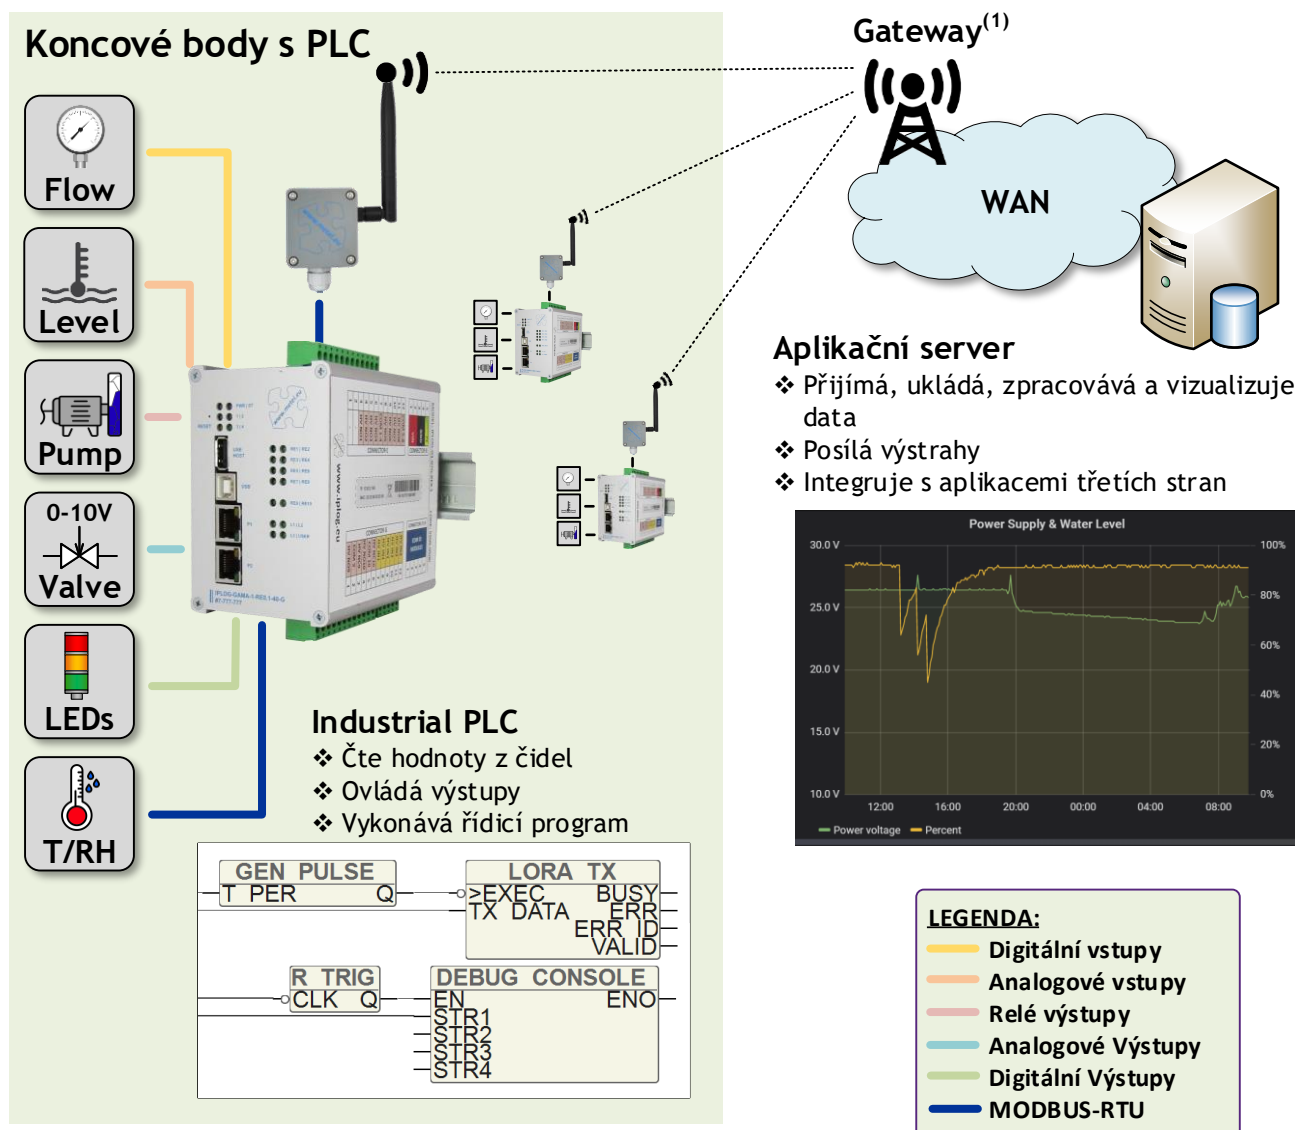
Koncové body s PLC

Flow

Level

Pump

0-10V
Valve

LEDs

T/RH

Gateway$^{(1)}$

WAN

Aplikační server
❖ Přijímá, ukládá, zpracovává a vizualizuje data
❖ Posílá výstrahy
❖ Integruje s aplikacemi třetích stran

Power Supply & Water Level

30.0 V
25.0 V
20.0 V
15.0 V
10.0 V

100%
80%
60%
40%
20%
0%

12:00 16:00 20:00 00:00 04:00 08:00

Power voltage Percent

Industrial PLC
❖ Čte hodnoty z čidel
❖ Ovládá výstupy
❖ Vykonává řídicí program

GEN_PULSE
T_PER Q

LORA_TX
>EXEC BUSY
TX_DATA ERR
ERR_ID
VALID

R_TRIG
CLK Q

DEBUG_CONSOLE
EN ENO
STR1
STR2
STR3
STR4

LEGENDA:
Digitální vstupy
Analogové vstupy
Relé výstupy
Analogové Výstupy
Digitální Výstupy
MODBUS-RTU